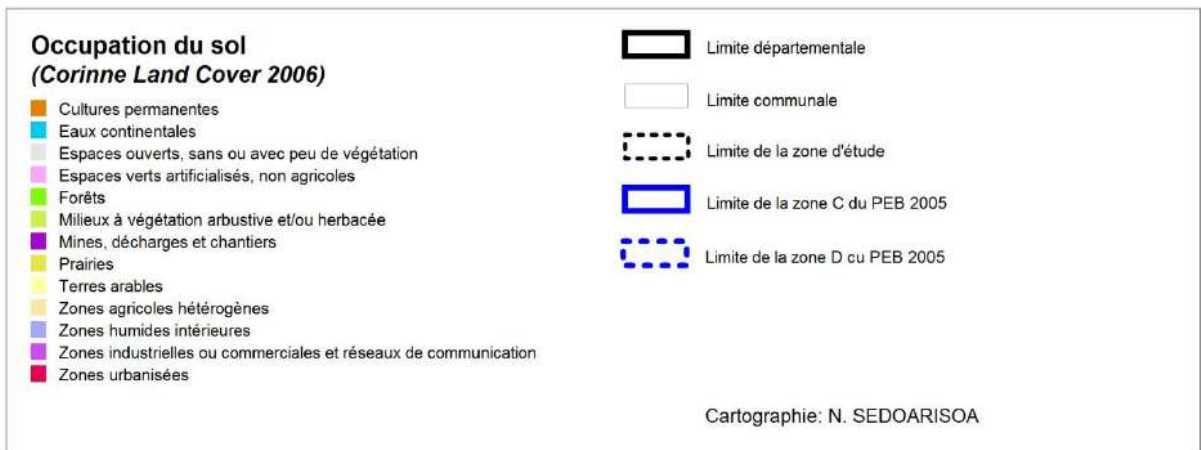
Occupation du sol
(Corinne Land Cover 2006)

Cultures permanentes
Eaux continentales
Espaces ouverts, sans ou avec peu de végétation
Espaces verts artificialisés, non agricoles
Forêts
Milieux à végétation arbustive et/ou herbacée
Mines, décharges et chantiers
Prairies
Terres arables
Zones agricoles hétérogènes
Zones humides intérieures
Zones industrielles ou commerciales et réseaux de communication
Zones urbanisées

Limite départementale
Limite communale
Limite de la zone d'étude
Limite de la zone C du PEB 2005
Limite de la zone D cu PEB 2005

Cartographie: N. SEDOARISOA